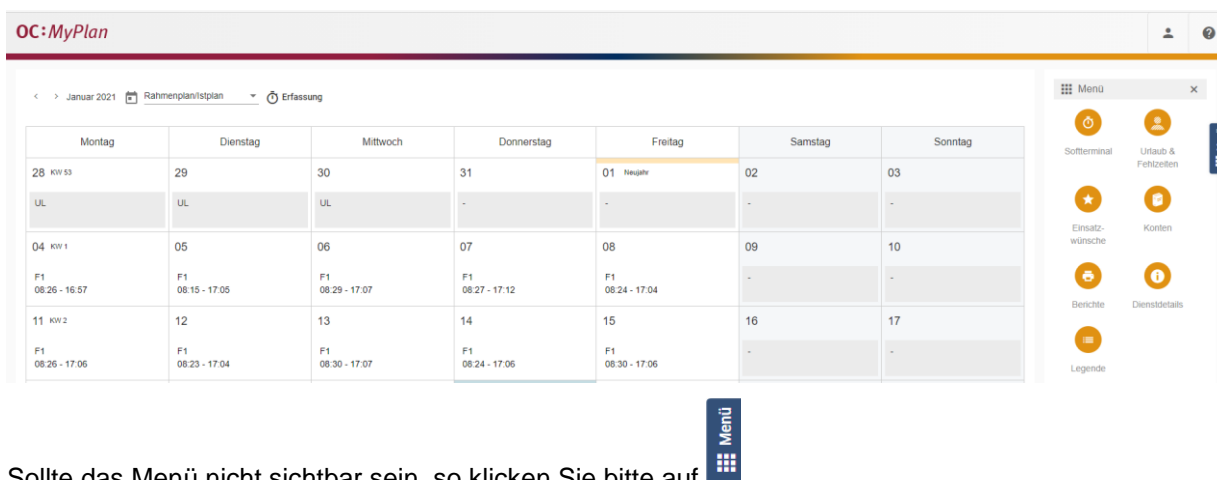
OC:MyPlan

< > Januar 2021 Rahmenplan/Istplan Erfassung

| Montag | Dienstag | Mittwoch | Donnerstag | Freitag | Samstag | Sonntag |
|---|---|---|---|---|---|---|
| 28 KW 53 UL | 29 UL | 30 UL | 31 - | 01 Neujahr - | 02 - | 03 - |
| 04 KW 1 F1 08:26 - 16:57 | 05 F1 08:15 - 17:05 | 06 F1 08:29 - 17:07 | 07 F1 08:27 - 17:12 | 08 F1 08:24 - 17:04 | 09 - | 10 - |
| 11 KW 2 F1 08:26 - 17:06 | 12 F1 08:23 - 17:04 | 13 F1 08:30 - 17:07 | 14 F1 08:24 - 17:06 | 15 F1 08:30 - 17:06 | 16 - | 17 - |

Menü ×
Softterminal
Urlaub & Fehlzeiten
Einsatz-wünsche
Konten
Berichte
Dienstdetails
Legende

Menü

Sollte das Menü nicht sichtbar sein, so klicken Sie bitte auf